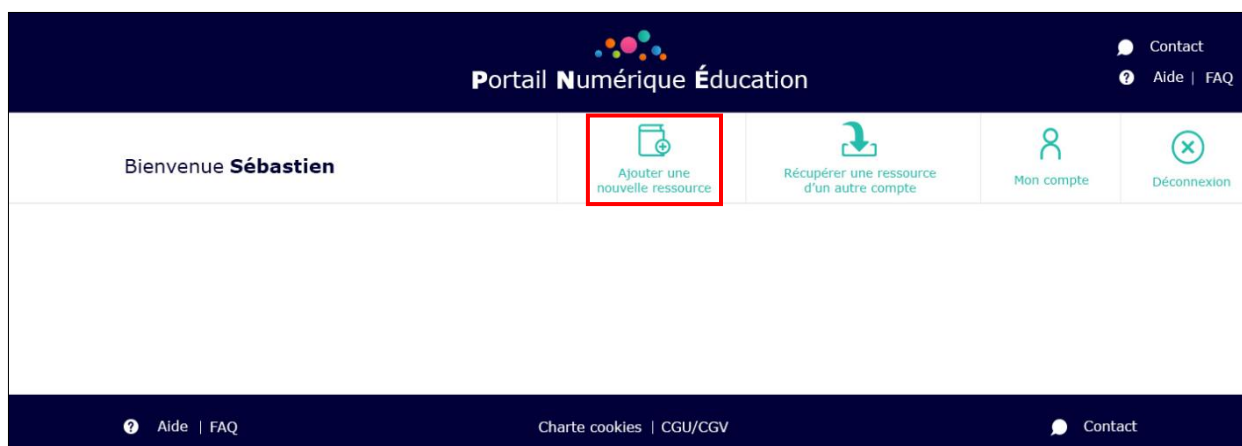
Portail Numérique Éducation

Contact

Aide | FAQ

Bienvenue Sébastien

Ajouter une nouvelle ressource

Récupérer une ressource d'un autre compte

Mon compte

Déconnexion

Aide | FAQ

Charte cookies | CGU/CGV

Contact